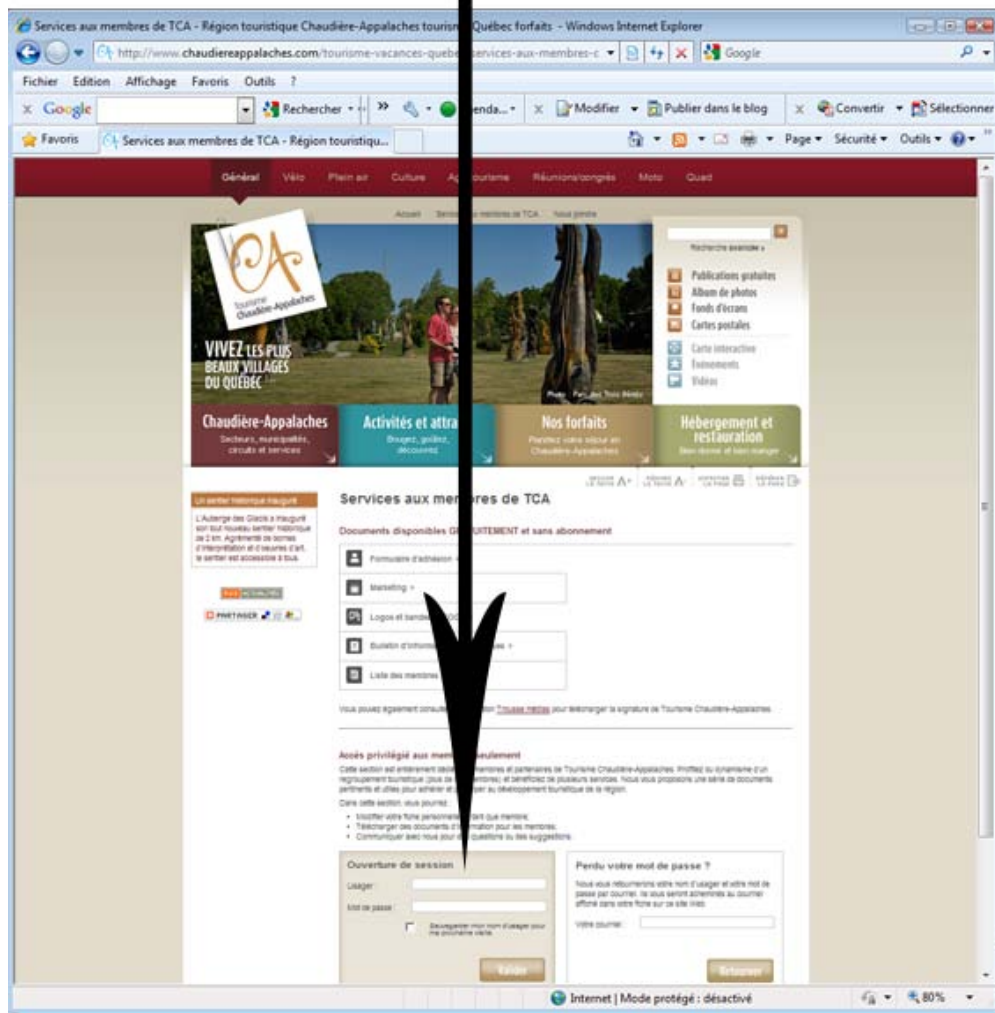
Services aux membres de TCA - Région touristique Chaudière-Appalaches tourism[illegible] Québec forfaits - Windows Internet Explorer

http://www.chaudiereappalaches.com/tourisme-vacances-quebe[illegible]services-aux-membres-c

Google

Fichier Edition Affichage Favoris Outils ?

Google Rechercher » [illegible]enda... Modifier Publier dans le blog Convertir Sélectionner

Favoris Services aux membres de TCA - Région touristiqu...

Page Sécurité Outils

Général Vélo Plein air Culture A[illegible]tourisme Réunions/congrès Moto Quad

Accueil Services aux membres de TCA Nous joindre

CA Tourisme Chaudière-Appalaches

VIVEZ LES PLUS BEAUX VILLAGES DU QUÉBEC

Recherche avancée

Publications gratuites
Album de photos
Fonds d'écrans
Cartes postales
Carte interactive
Événements
Vidéos

Chaudière-Appalaches
Secteurs, municipalités, circuits et services

Activités et attra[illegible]
Bougez, goûtez, découvrez

Nos forfaits
Planifiez votre séjour en Chaudière-Appalaches

Hébergement et restauration
Bien dormir et bien manger

Un sentier historique inauguré
L'Auberge des Glacis a inauguré son tout nouveau sentier historique de 2 km. Agrémenté de bornes d'interprétation et d'oeuvres d'art, le sentier est accessible à tous.

PARTAGER

Services aux mem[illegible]res de TCA

Documents disponibles G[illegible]UITEMENT et sans abonnement

Formulaire d'adhésion
Marketing
Logos et bandea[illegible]
Bulletin d'inform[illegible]
Liste des membres

Vous pouvez également consulte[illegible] Trousse média pour télécharger la signature de Tourisme Chaudière-Appalaches.

Accès privilégié aux mem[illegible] seulement

Cette section est entièrement dédiée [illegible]membres et partenaires de Tourisme Chaudière-Appalaches. Profitez du dynamisme d'un regroupement touristique (plus de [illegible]embres) et bénéficiez de plusieurs services. Nous vous proposons une série de documents pertinents et utiles pour adhérer et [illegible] au développement touristique de la région.

Dans cette section, vous pourrez:
• Modifier votre fiche personnal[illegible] tant que membre;
• Télécharger des documents d'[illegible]mation pour les membres;
• Communiquer avec nous pour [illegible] questions ou des suggestions.

Ouverture de session
Usager
Mot de passe
Sauvegarder mon nom d'usager pour ma prochaine visite
Valider

Perdu votre mot de passe ?
Nous vous retournerons votre nom d'usager et votre mot de passe par courriel. Ils vous seront acheminés au courriel affiché dans votre fiche sur ce site Web.
Votre courriel
Retourner

Internet | Mode protégé : désactivé 80%